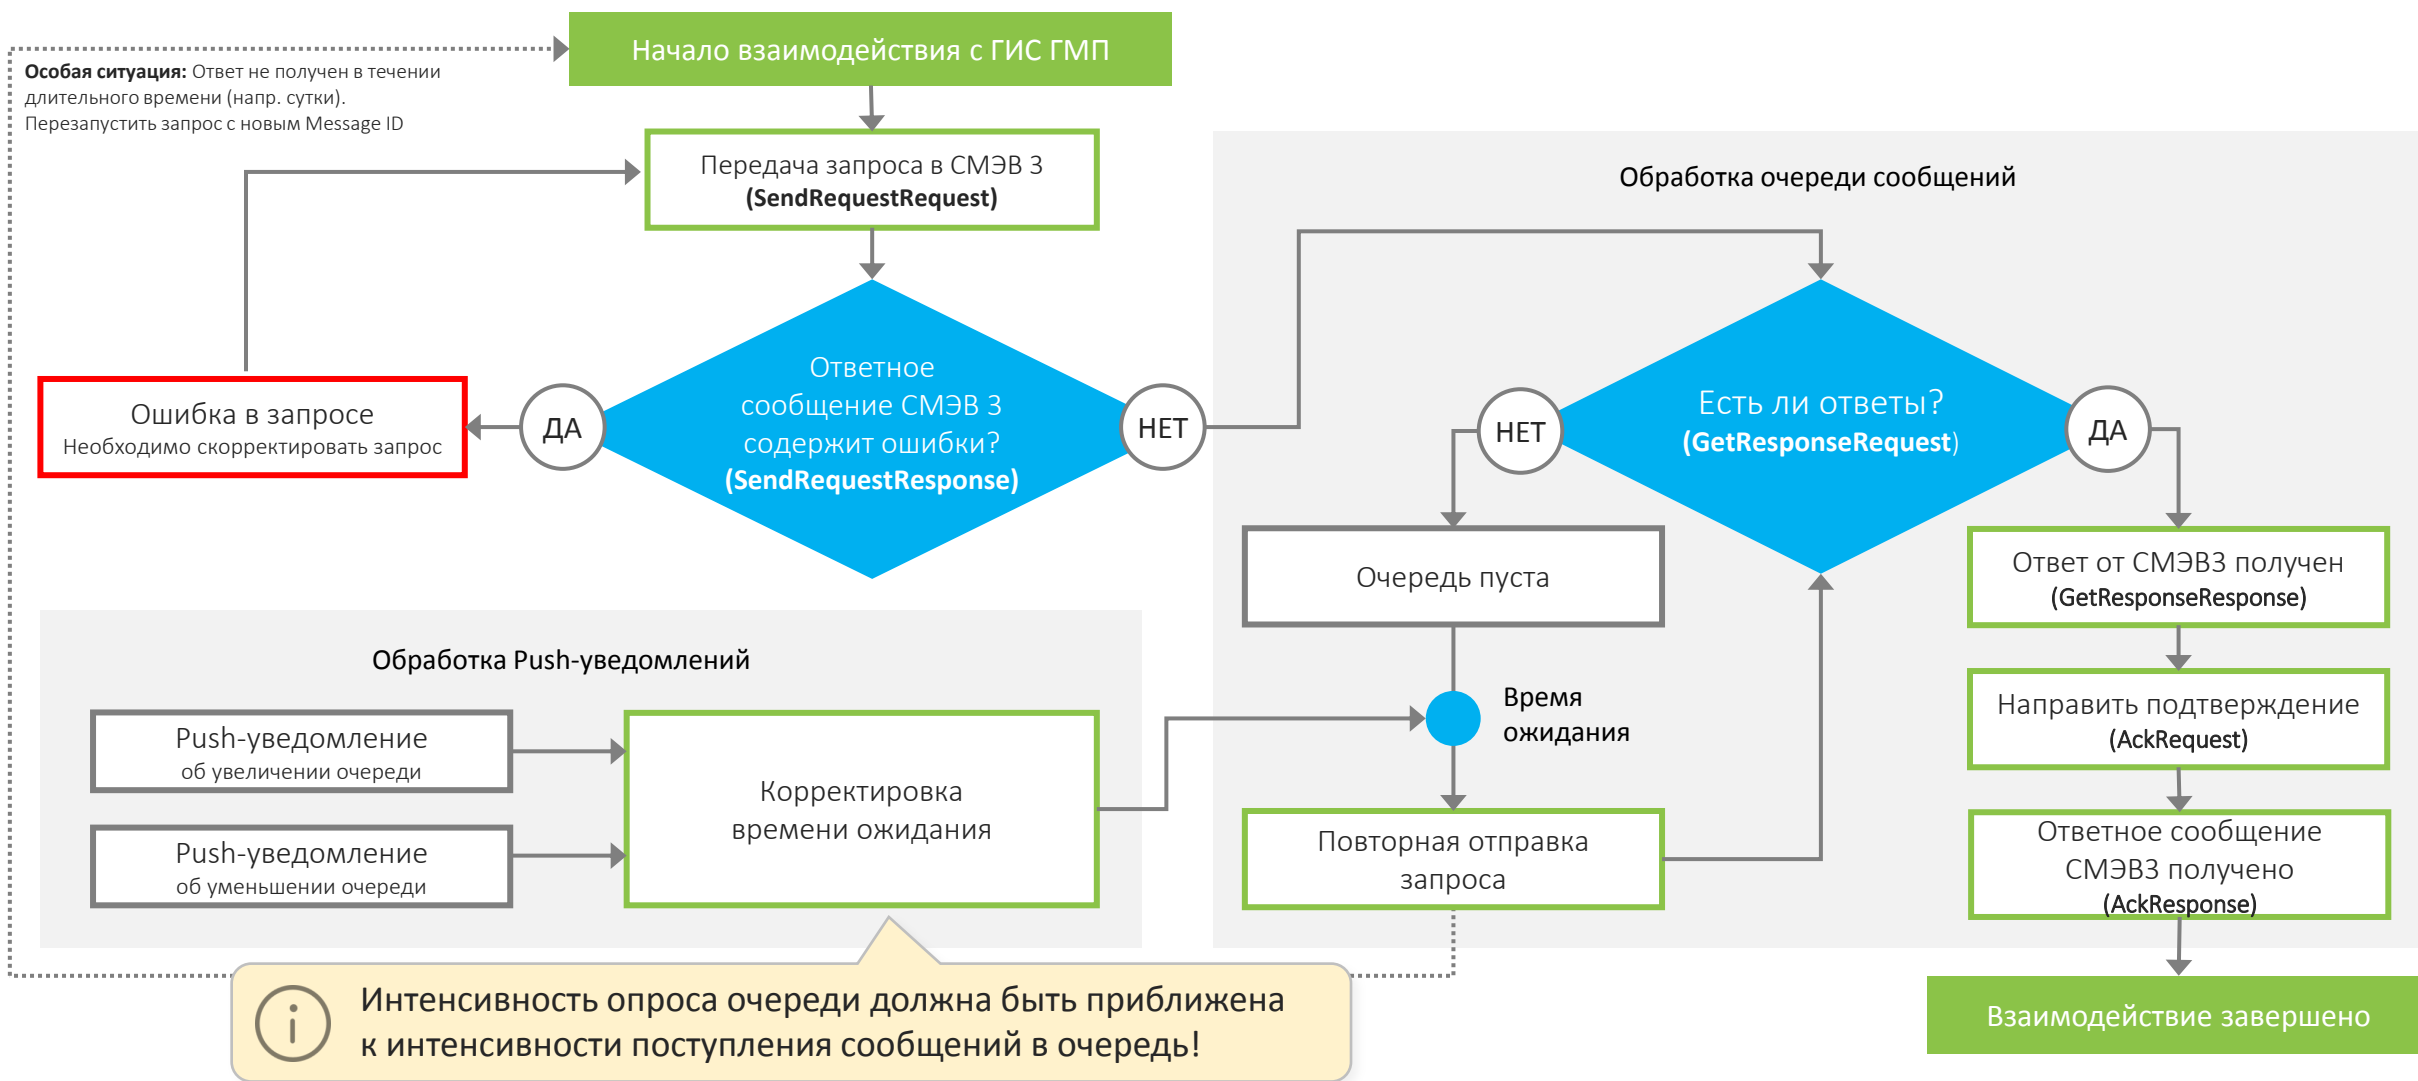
Начало взаимодействия с ГИС ГМП

**Особая ситуация:** Ответ не получен в течении длительного времени (напр. сутки). Перезапустить запрос с новым Message ID

Передача запроса в СМЭВ 3 (SendRequestRequest)

Ошибка в запросе
Необходимо скорректировать запрос

ДА

Ответное сообщение СМЭВ 3 содержит ошибки? (SendRequestResponse)

НЕТ

Обработка очереди сообщений

НЕТ

Есть ли ответы? (GetResponseRequest)

ДА

Очередь пуста

Ответ от СМЭВ3 получен (GetResponseResponse)

Направить подтверждение (AckRequest)

Ответное сообщение СМЭВ3 получено (AckResponse)

Время ожидания

Повторная отправка запроса

Обработка Push-уведомлений

Push-уведомление об увеличении очереди

Push-уведомление об уменьшении очереди

Корректировка времени ожидания

Интенсивность опроса очереди должна быть приближена к интенсивности поступления сообщений в очередь!

Взаимодействие завершено